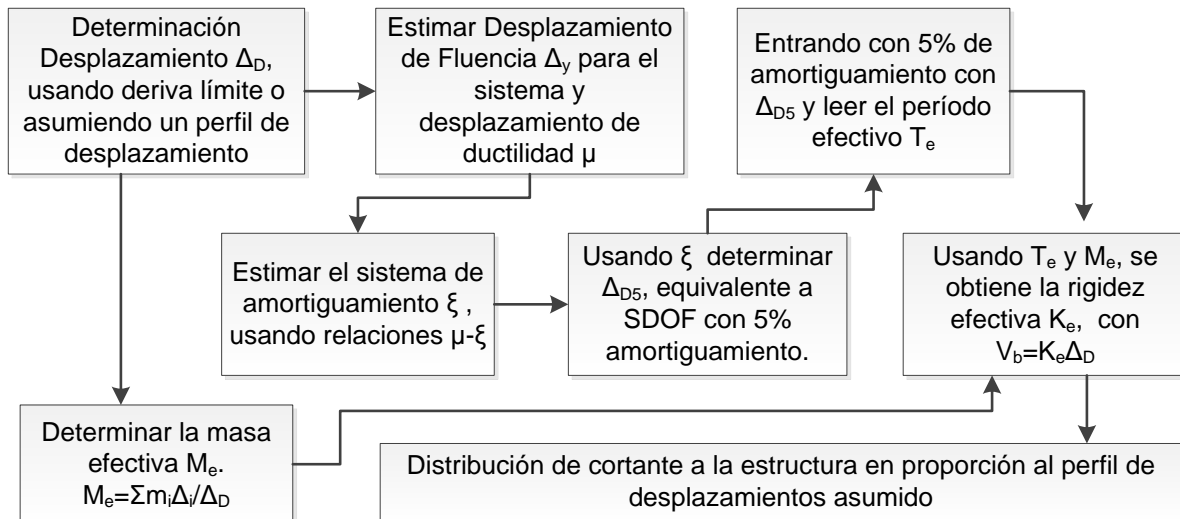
Determinación Desplazamiento $\Delta_D$, usando deriva límite o asumiendo un perfil de desplazamiento

Estimar Desplazamiento de Fluencia $\Delta_y$ para el sistema y desplazamiento de ductilidad μ

Entrando con 5% de amortiguamiento con $\Delta_{D5}$ y leer el período efectivo $T_e$

Estimar el sistema de amortiguamiento ξ , usando relaciones μ-ξ

Usando ξ determinar $\Delta_{D5}$, equivalente a SDOF con 5% amortiguamiento.

Usando $T_e$ y $M_e$, se obtiene la rigidez efectiva $K_e$, con $V_b=K_e\Delta_D$

Determinar la masa efectiva $M_e$. $M_e=\Sigma m_i\Delta_i/\Delta_D$

Distribución de cortante a la estructura en proporción al perfil de desplazamientos asumido